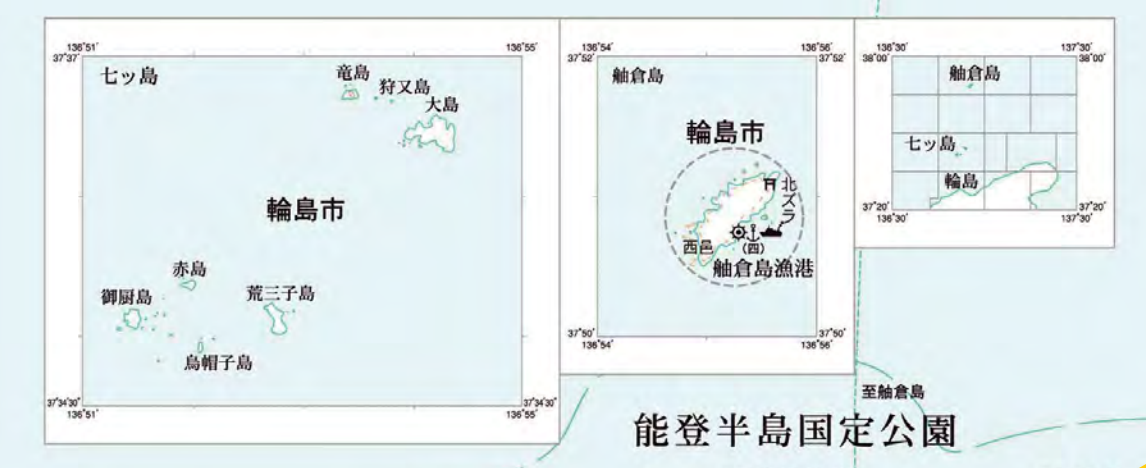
136°51′
37°37′
136°55′
七ッ島
竜島
狩又島
大島
輪島市
赤島
御厨島
荒三子島
烏帽子島
37°34′30″
136°51′
37°34′30″
136°55′

136°54′
37°52′
136°56′
37°52′
舳倉島
輪島市
北ズラ
西邑
(四)
舳倉島漁港
37°50′
136°54′
37°50′
136°56′

136°30′
38°00′
137°30′
38°00′
舳倉島
七ッ島
輪島
37°20′
136°30′
37°20′
137°30′

至舳倉島
能登半島国定公園